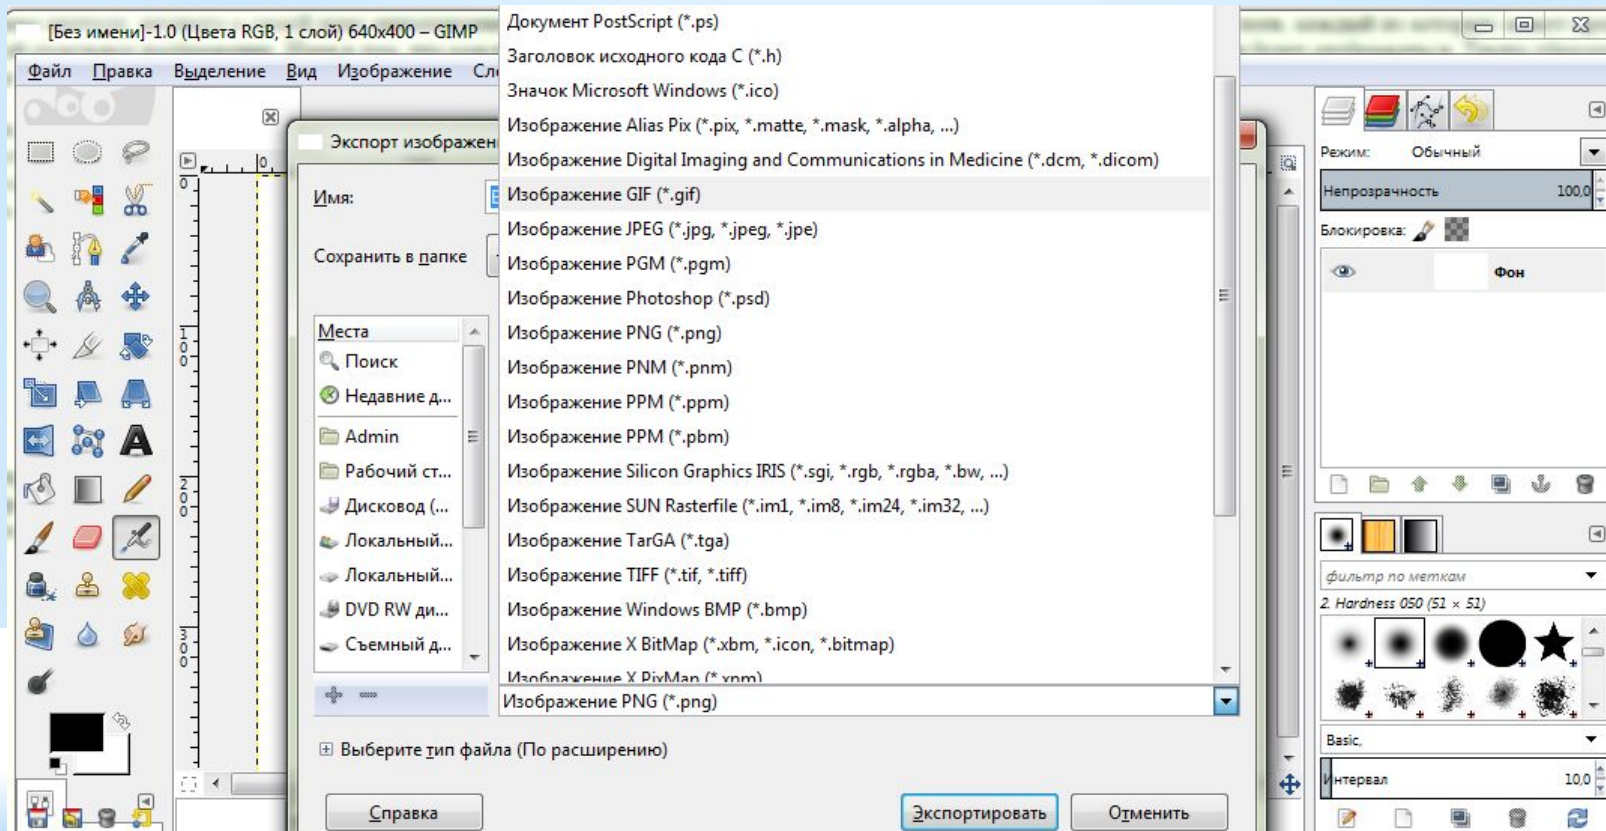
[Без имени]-1.0 (Цвета RGB, 1 слой) 640x400 – GIMP

Файл Правка Выделение Вид Изображение Сл

Экспорт изображен

Имя:

Сохранить в папке

Места
Поиск
Недавние д...
Admin
Рабочий ст...
Дисковод (...
Локальный...
Локальный...
DVD RW ди...
Съемный д...

Документ PostScript (*.ps)
Заголовок исходного кода C (*.h)
Значок Microsoft Windows (*.ico)
Изображение Alias Pix (*.pix, *.matte, *.mask, *.alpha, ...)
Изображение Digital Imaging and Communications in Medicine (*.dcm, *.dicom)
Изображение GIF (*.gif)
Изображение JPEG (*.jpg, *.jpeg, *.jpe)
Изображение PGM (*.pgm)
Изображение Photoshop (*.psd)
Изображение PNG (*.png)
Изображение PNM (*.pnm)
Изображение PPM (*.ppm)
Изображение PPM (*.pbm)
Изображение Silicon Graphics IRIS (*.sgi, *.rgb, *.rgba, *.bw, ...)
Изображение SUN Rasterfile (*.im1, *.im8, *.im24, *.im32, ...)
Изображение TarGA (*.tga)
Изображение TIFF (*.tif, *.tiff)
Изображение Windows BMP (*.bmp)
Изображение X BitMap (*.xbm, *.icon, *.bitmap)
Изображение X PixMap (*.xpm)

Изображение PNG (*.png)

Выберите тип файла (По расширению)

Справка

Экспортировать

Отменить

Режим: Обычный
Непрозрачность 100,0
Блокировка:
Фон

фильтр по меткам
2. Hardness 050 (51 × 51)
Basic,
Интервал 10,0